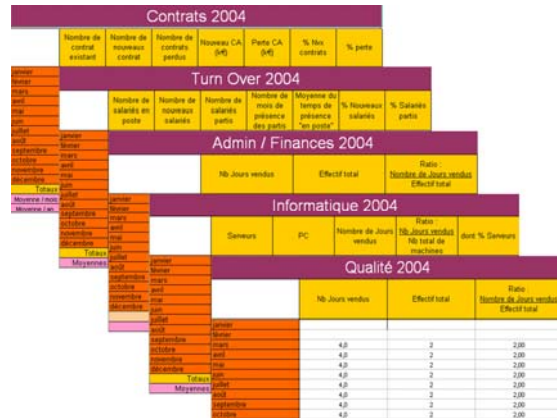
Contrats 2004

| Nombre de contrat existant | Nombre de nouveaux contrat | Nombre de contrats perdus | Nouveau CA (k€) | Perte CA (k€) | % Nvo contrats | % perte |
|---|---|---|---|---|---|---|

janvier
février
mars
avril
mai
juin
juillet
août
septembre
octobre
novembre
décembre
Totaux
Moyenne / mois
Moyenne / an

Turn Over 2004

| Nombre de salariés en poste | Nombre de nouveaux salariés | Nombre de salariés partis | Nombre de mois de présence des partis | Moyenne du temps de présence "en poste" | % Nouveaux salariés | % Salariés partis |
|---|---|---|---|---|---|---|

janvier
février
mars
avril
mai
juin
juillet
août
septembre
octobre
novembre
décembre
Totaux
Moyennes

Admin / Finances 2004

| Nb Jours vendus | Effectif total | Ratio : Nombre de Jours vendus / Effectif total |
|---|---|---|

janvier
février
mars
avril
mai
juin
juillet
août
septembre
octobre
novembre
décembre
Totaux
Moyennes

Informatique 2004

| Serveurs | PC | Nombre de Jours vendus | Ratio : Nb Jours vendus / Nb total de machines | dont % Serveurs |
|---|---|---|---|---|

janvier
février
mars
avril
mai
juin
juillet
août
septembre
octobre
novembre
décembre
Totaux
Moyennes

Qualité 2004

| | Nb Jours vendus | Effectif total | Ratio Nombre de Jours vendus / Effectif total |
|---|---|---|---|
| janvier | | | |
| février | | | |
| mars | 4,0 | 2 | 2,00 |
| avril | 4,0 | 2 | 2,00 |
| mai | 4,0 | 2 | 2,00 |
| juin | 4,0 | 2 | 2,00 |
| juillet | 4,0 | 2 | 2,00 |
| août | 4,0 | 2 | 2,00 |
| septembre | 4,0 | 2 | 2,00 |
| octobre | 4,0 | 2 | 2,00 |